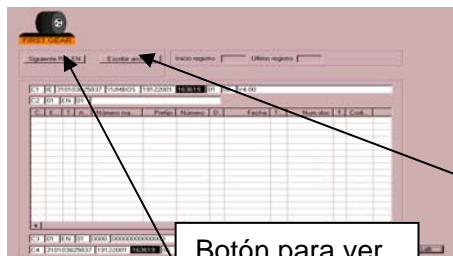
FIRST GEAR

Siguiente EN

Escribir arc

Inicio registro

Último registro

C1 IE 31010362583 YUMBOS 1/01/2009 16:36:15 01 FL 24,00

C2 01 EN 01

C3 01 EN 01 0000 000000000000

C4 31010362583 1/01/2009 16:36:15

Botón para ver